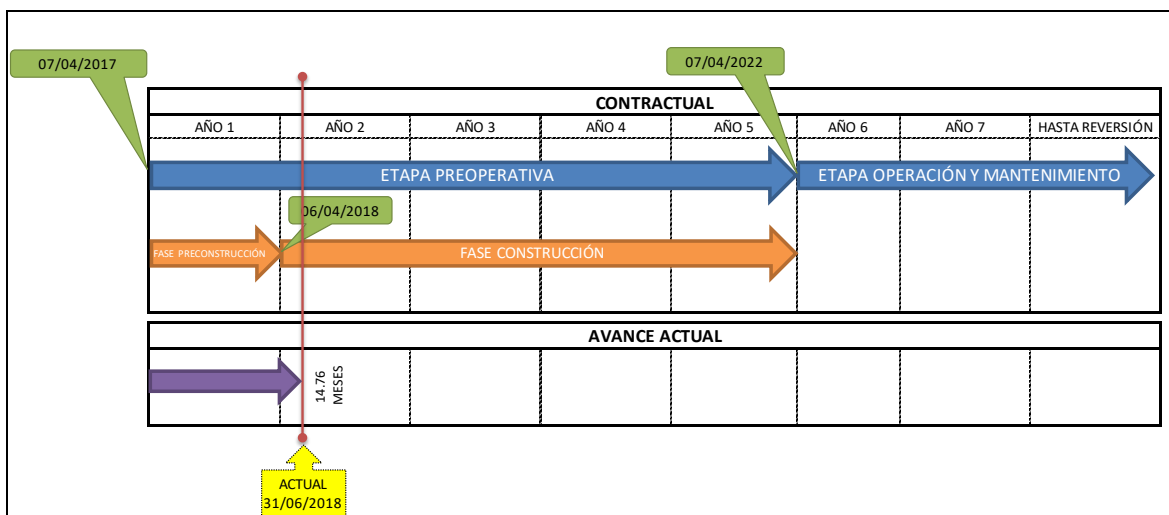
07/04/2017

07/04/2022

CONTRACTUAL

| AÑO 1 | AÑO 2 | AÑO 3 | AÑO 4 | AÑO 5 | AÑO 6 | AÑO 7 | HASTA REVERSIÓN |
|---|---|---|---|---|---|---|---|

ETAPA PREOPERATIVA

ETAPA OPERACIÓN Y MANTENIMIENTO

06/04/2018

FASE PRECONSTRUCCIÓN

FASE CONSTRUCCIÓN

AVANCE ACTUAL

14.76 MESES

ACTUAL
31/06/2018